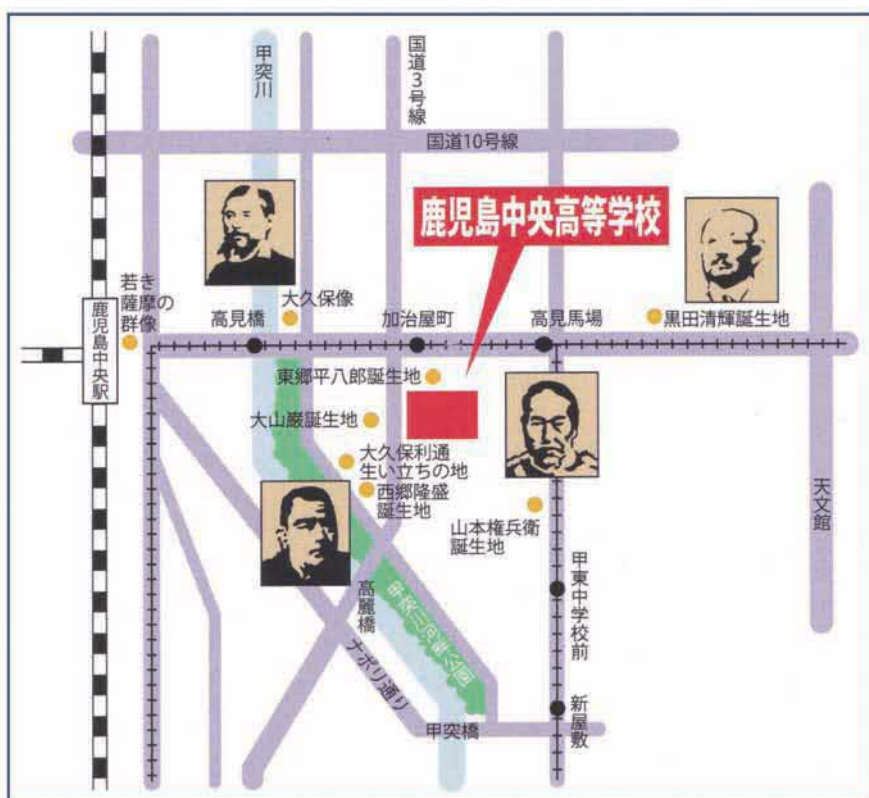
甲突川

国道3号線

国道10号線

鹿児島中央高等学校

若き薩摩の群像

鹿児島中央駅

大久保像

高見橋

加治屋町

高見馬場

黒田清輝誕生地

東郷平八郎誕生地

大山巌誕生地

大久保利通生い立ちの地

西郷隆盛誕生地

山本権兵衛誕生地

天文館

甲東中学校前

高麗橋

甲突川河畔公園

ナポリ通り

新屋敷

甲突橋